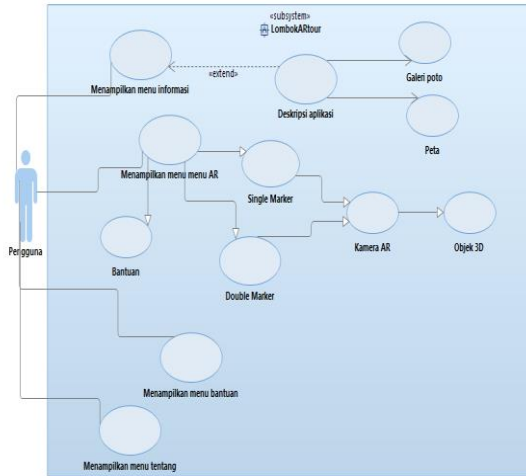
«subsystem»
LombokARtour

Menampilkan menu informasi

«extend»

Deskripsi aplikasi

Galeri poto

Peta

Menampilkan menu menu AR

Single Marker

Pengguna

Bantuan

Double Marker

Kamera AR

Objek 3D

Menampilkan menu bantuan

Menampilkan menu tentang